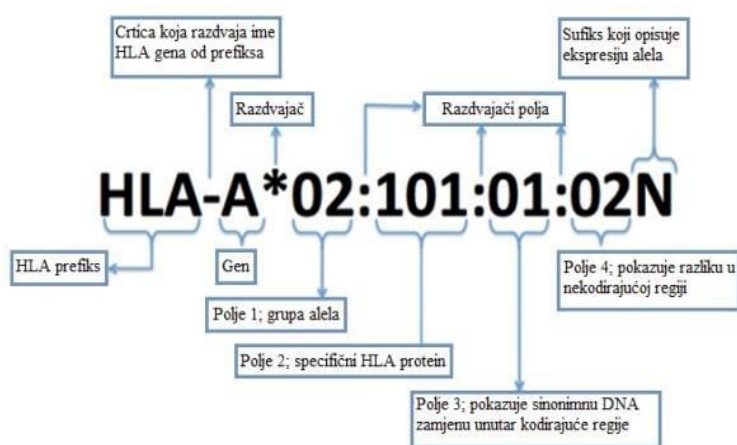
Crtica koja razdvaja ime HLA gena od prefiksa

Sufiks koji opisuje ekspresiju alela

Razdvajač

Razdvajači polja

HLA-A*02:101:01:02N

HLA prefiks

Gen

Polje 4; pokazuje razliku u nekodirajućoj regiji

Polje 1; grupa alela

Polje 2; specifični HLA protein

Polje 3; pokazuje sinonimnu DNA zamjenu unutar kodirajuće regije